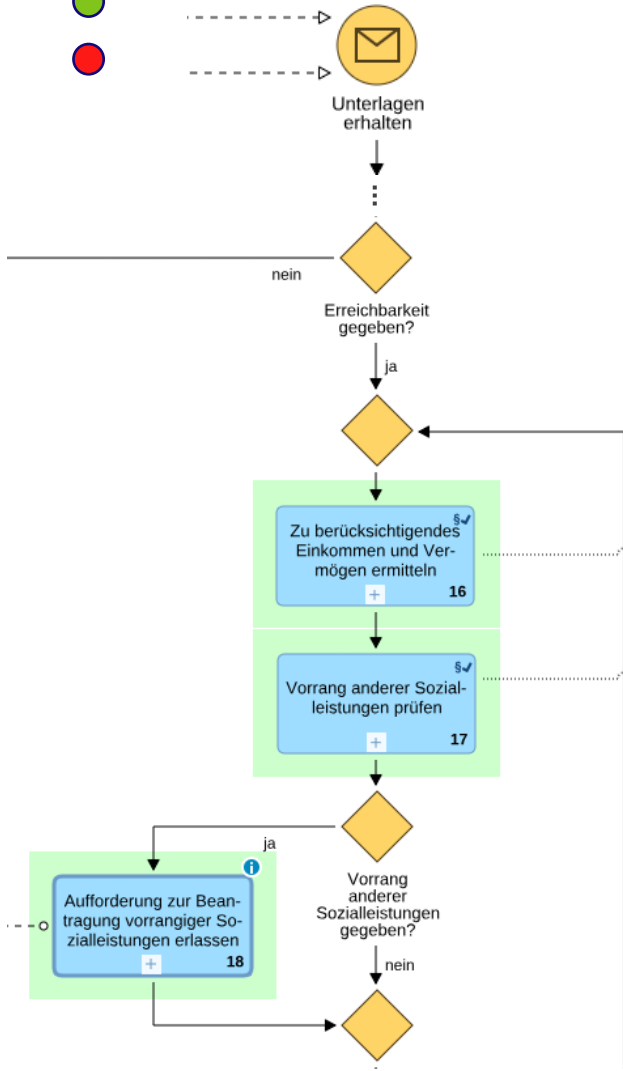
Unterlagen erhalten

nein

Erreichbarkeit gegeben?

ja

§✓
Zu berücksichtigendes Einkommen und Vermögen ermitteln
+
16

§✓
Vorrang anderer Sozialleistungen prüfen
+
17

ja

i
Aufforderung zur Beantragung vorrangiger Sozialleistungen erlassen
+
18

Vorrang anderer Sozialleistungen gegeben?

nein